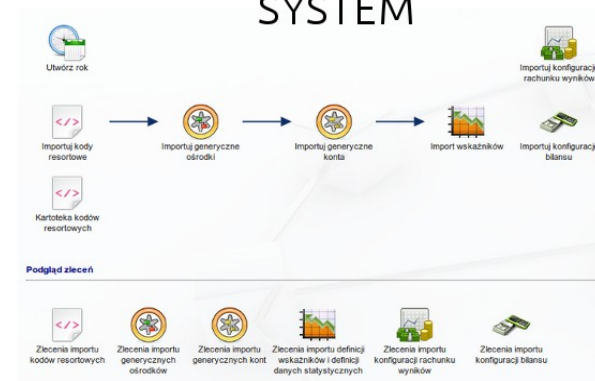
SYSTEM

Utwórz rok

Importuj konfigurację rachunku wyników

Importuj kody resortowe

Importuj generyczne ośrodki

Importuj generyczne konta

Import wskaźników

Importuj konfigurację bilansu

Kartoteka kodów resortowych

Podgląd zleceń

Zlecenia importu kodów resortowych

Zlecenia importu generycznych ośrodków

Zlecenia importu generycznych kont

Zlecenia importu definicji wskaźników i definicji danych statystycznych

Zlecenia importu konfiguracji rachunku wyników

Zlecenia importu konfiguracji bilansu